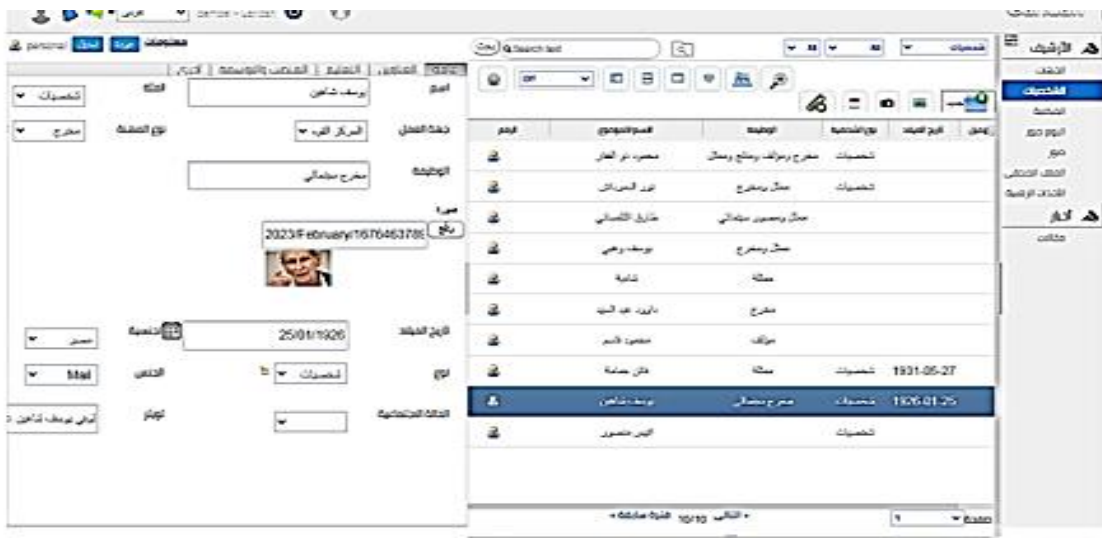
personal
معلومات
الأرشيف
شخصيات
الاسم
يوسف شاهين
الملك
شخصيات
جهة العمل
المركز القو
نوع المهنة
مخرج
الوظيفة
مخرج سينمائي
صورة
2023/February/167646378(
تاريخ الميلاد
25/01/1926
الجنسية
مصر
نوع
شخصيات
الجنس
Mail
الحالة الاجتماعية
لوبار
Search text
الرقم
الاسم/الموضوع
الوظيفة
نوع الشخصية
تاريخ الميلاد
محمود نور الهدى
مخرج ومؤلف وممثل ومنتج
شخصيات
نور الشريف
ممثل ومخرج
شخصيات
طارق التلمساني
ممثل ومصور سينمائي
يوسف وهبي
ممثل ومخرج
شادية
ممثلة
داوود عبد السيد
مخرج
محمود قاسم
مؤلف
فاتن حمامة
ممثلة
شخصيات
1931-05-27
يوسف شاهين
مخرج سينمائي
شخصيات
1926-01-25
اليس منصور
شخصيات
10/10
التالي
الأرشيف
أخبار
مقالات